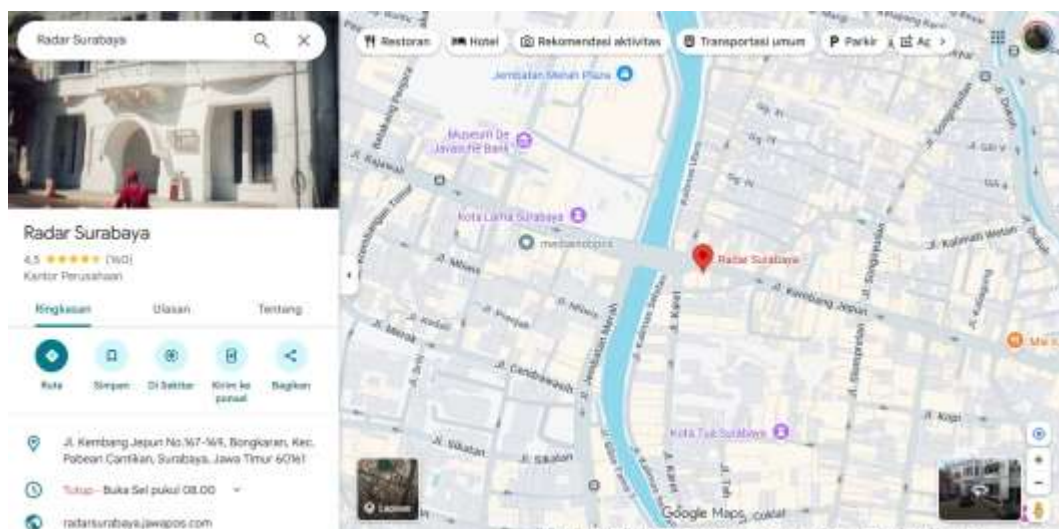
Radar Surabaya

Radar Surabaya
4,5 ★★★★★ (160)
Kantor Perusahaan

Ringkasan
Ulasan
Tentang

Rute
Simpan
Di Sekitar
Kirim ke ponsel
Bagikan

Jl. Kembang Jepun No.167-169, Bongkaran, Kec. Pabean Cantikan, Surabaya, Jawa Timur 60161

Tutup · Buka Sel pukul 08.00

radarsurabaya.jawapos.com

Restoran
Hotel
Rekomendasi aktivitas
Transportasi umum
Parkir
Ap

Jembatan Merah Plaza
Museum De Javasche Bank
Kota Lama Surabaya
mebanoppis
Radar Surabaya
Jl. Kembang Jepun
Jl. Kalimas Wetan
Jl. Mliwis
Jl. Merak
Jl. Rajawali
Jl. Prenjak
Jl. Cendrawasih
Jembatan Merah
Jl. Sikatan
Jl. Kopi
Kota Tua Surabaya
Mie
Lapisan
Google Maps